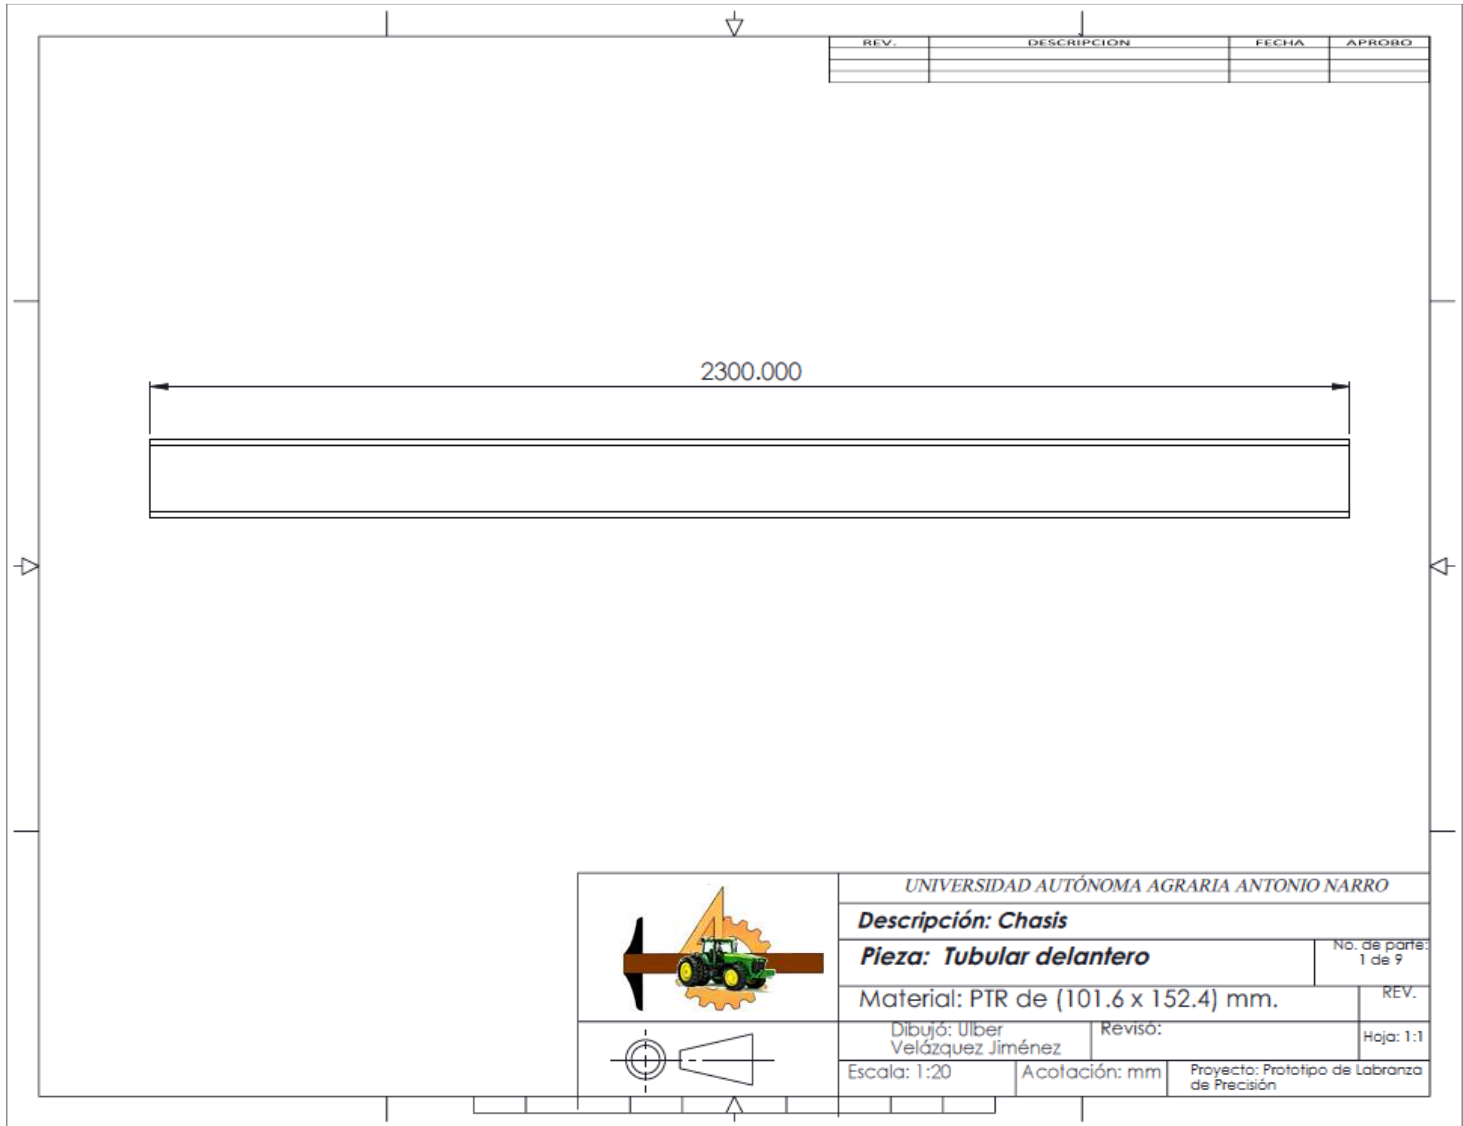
| REV. | DESCRIPCION | FECHA | APROBO |
|---|---|---|---|
| | | | |
| | | | |

2300.000

UNIVERSIDAD AUTÓNOMA AGRARIA ANTONIO NARRO

Descripción: Chasis

Pieza: Tubular delantero

No. de parte: 1 de 9

Material: PTR de (101.6 x 152.4) mm.

REV.

Dibujó: Ulber Velázquez Jiménez

Revisó:

Hoja: 1:1

Escala: 1:20

Acotación: mm

Proyecto: Prototipo de Labranza de Precisión